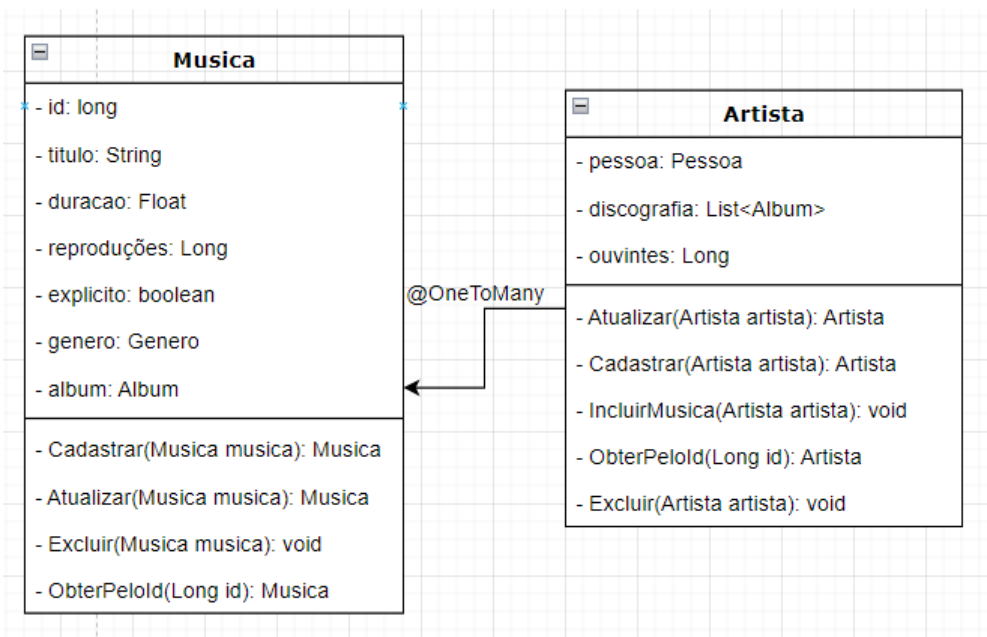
Musica

- id: long
- titulo: String
- duracao: Float
- reproduções: Long
- explicito: boolean
- genero: Genero
- album: Album

- Cadastrar(Musica musica): Musica
- Atualizar(Musica musica): Musica
- Excluir(Musica musica): void
- ObterPeloId(Long id): Musica

@OneToMany

Artista

- pessoa: Pessoa
- discografia: List<Album>
- ouvintes: Long

- Atualizar(Artista artista): Artista
- Cadastrar(Artista artista): Artista
- IncluirMusica(Artista artista): void
- ObterPeloId(Long id): Artista
- Excluir(Artista artista): void